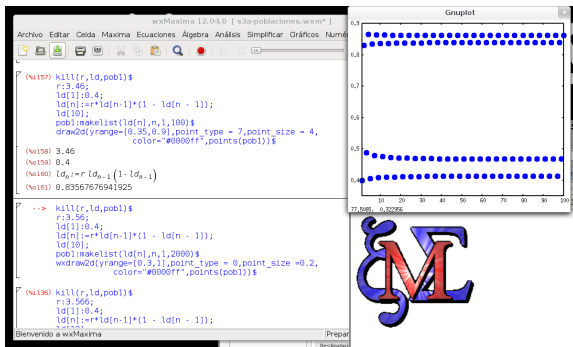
wxMaxima 12.04.0 [ s3a-poblaciones.wxm* ]

Archivo Editar Celda Maxima Ecuaciones Álgebra Análisis Simplificar Gráficos Numé

(%i157) kill(r,ld,pob1)$
r:3.46;
ld[1]:0.4;
ld[n]:=r*ld[n-1]*(1 - ld[n - 1]);
ld[10];
pob1:makelist(ld[n],n,1,100)$
draw2d(yrange=[0.35,0.9],point_type = 7,point_size = 4,
color="#0000ff",points(pob1))$

(%o158) 3.46
(%o159) 0.4
(%o160) $ld_n:=r\, ld_{n-1}\left(1-ld_{n-1}\right)$
(%o161) 0.83567676941925

--> kill(r,ld,pob1)$
r:3.56;
ld[1]:0.4;
ld[n]:=r*ld[n-1]*(1 - ld[n - 1]);
ld[10];
pob1:makelist(ld[n],n,1,2000)$
wxdraw2d(yrange=[0.3,1],point_type = 0,point_size =0.2,
color="#0000ff",points(pob1))$

(%i136) kill(r,ld,pob1)$
r:3.566;
ld[1]:0.4;
ld[n]:=r*ld[n-1]*(1 - ld[n - 1]);

Bienvenido a wxMaxima

Prepar

Gnuplot

0,8
0,7
0,6
0,5
0,4

10 20 30 40 50 60 70 80 90 100

77,5685, 0,33956